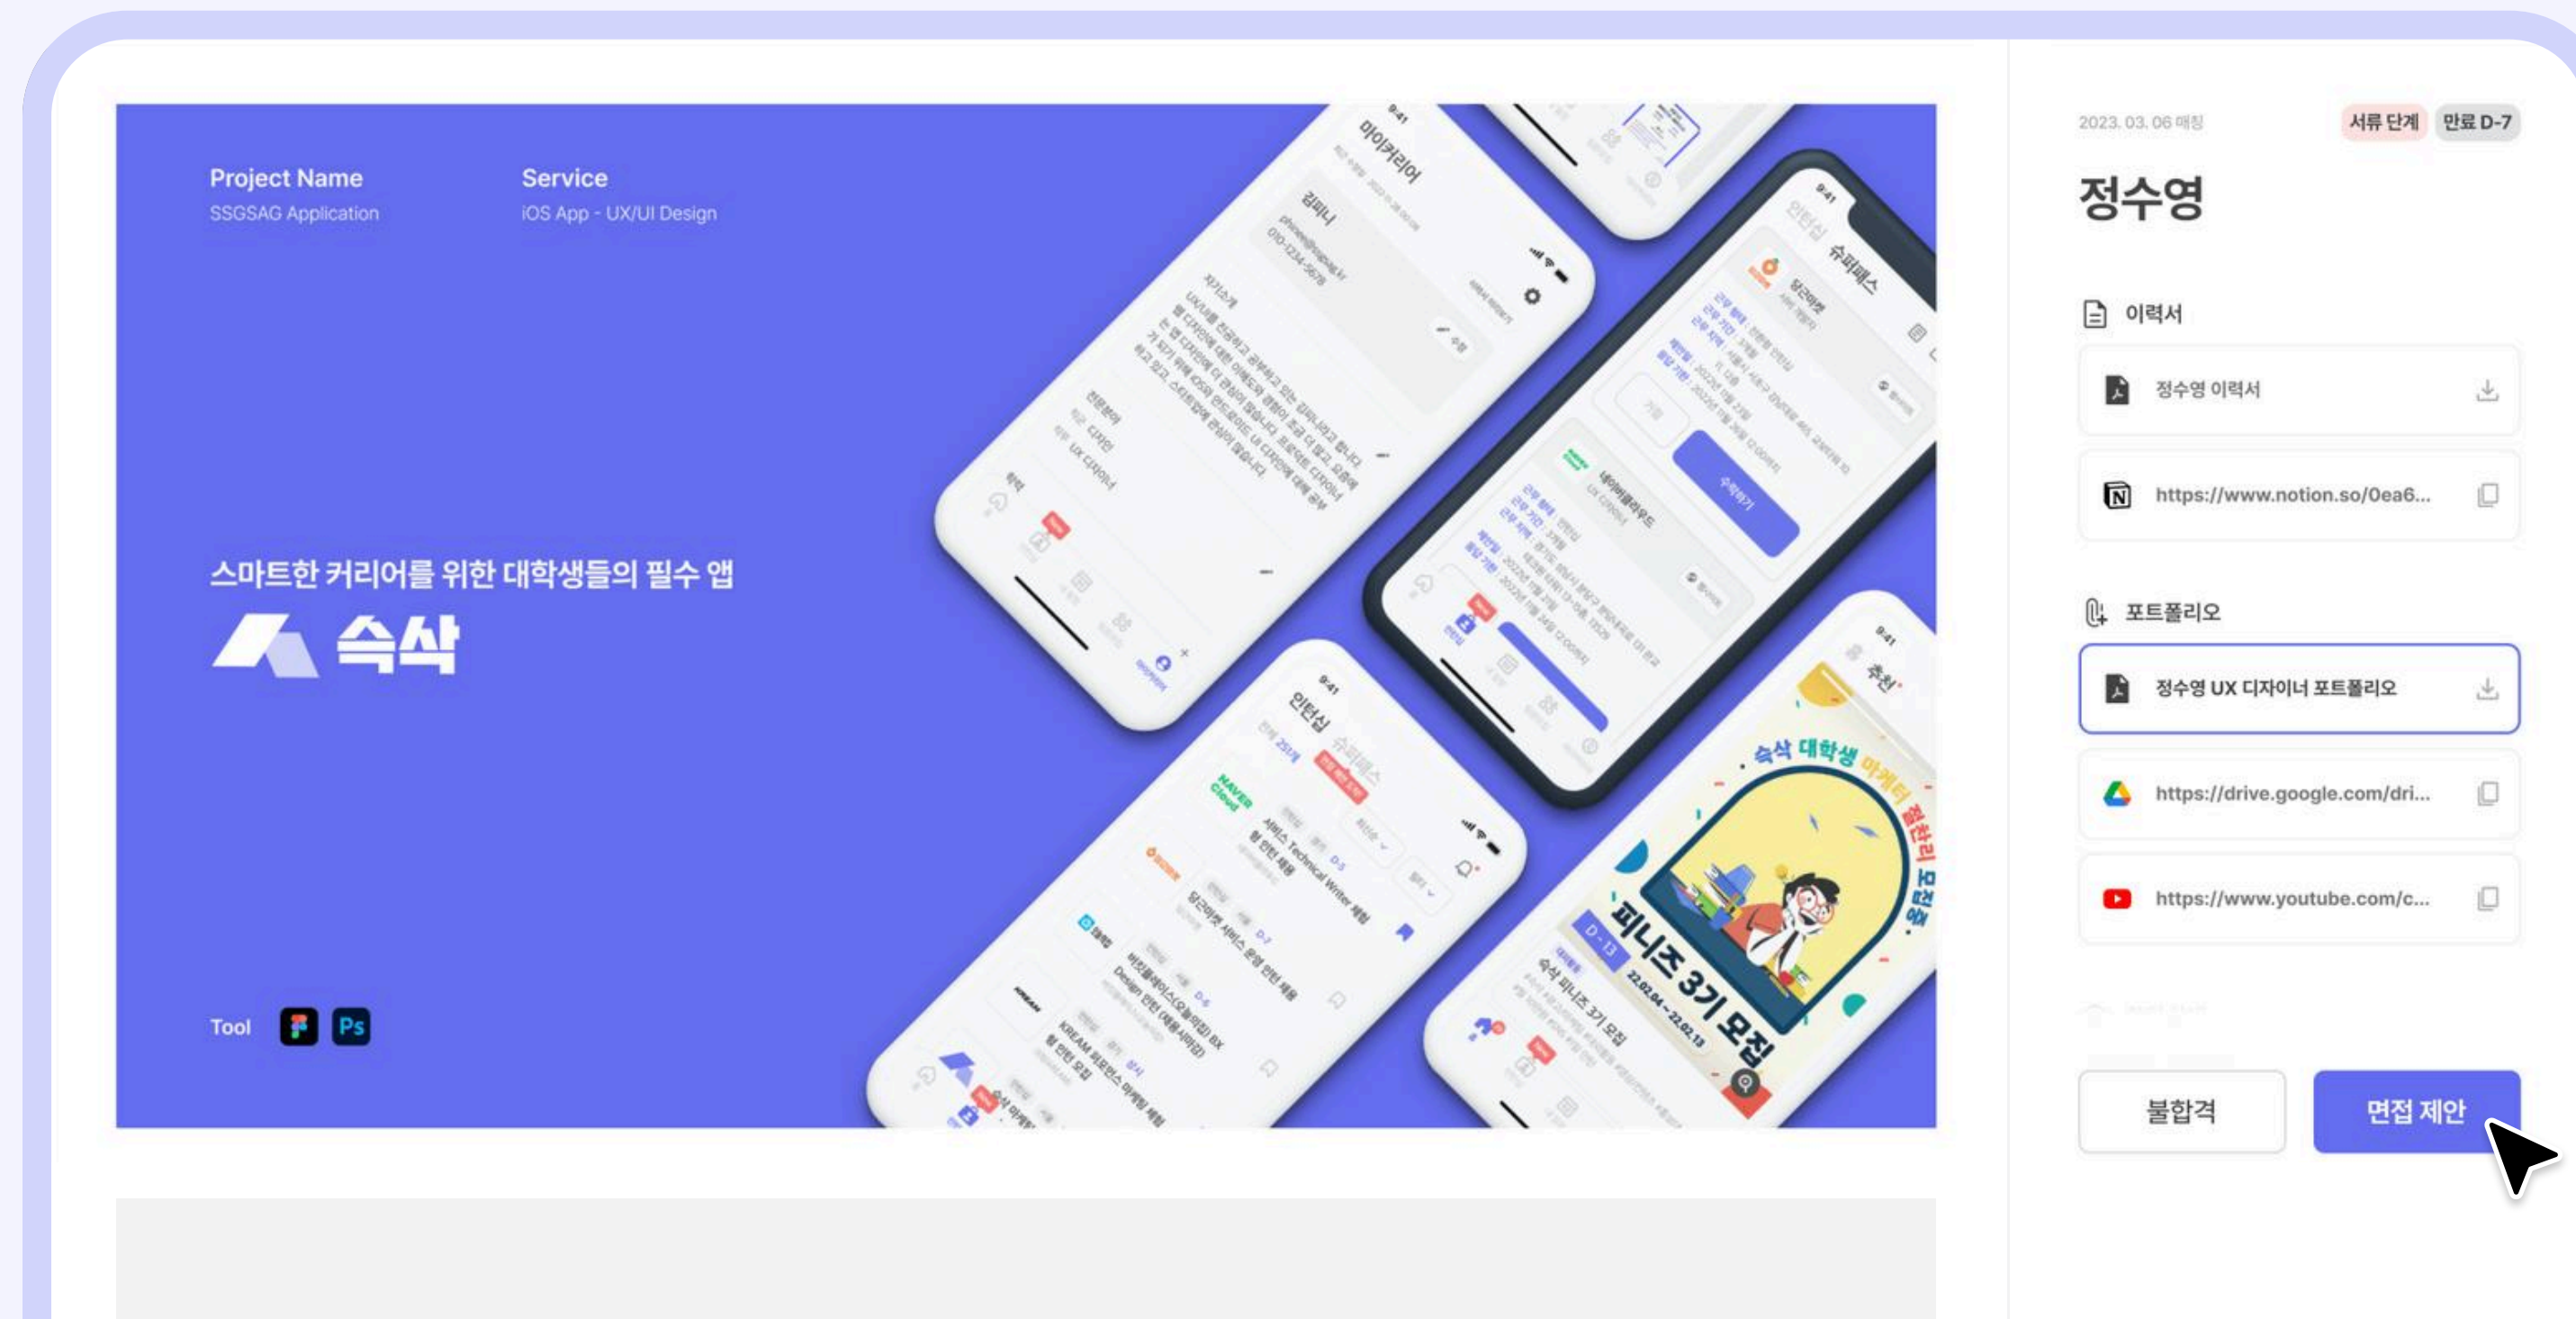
Project Name
SSGSAG Application

Service
iOS App - UX/UI Design

스마트한 커리어를 위한 대학생들의 필수 앱
슥삭

Tool

마이커리어

인턴십 슈퍼패스

인턴십

숙삭 대학생 마케터 챌린지 모집중
피니즈 3기 모집
22.02.04 ~ 22.02.13

2023. 03. 06 매칭
서류 단계
만료 D-7

정수영

이력서
정수영 이력서
https://www.notion.so/0ea6...

포트폴리오
정수영 UX 디자이너 포트폴리오
https://drive.google.com/dri...
https://www.youtube.com/c...

불합격
면접 제안